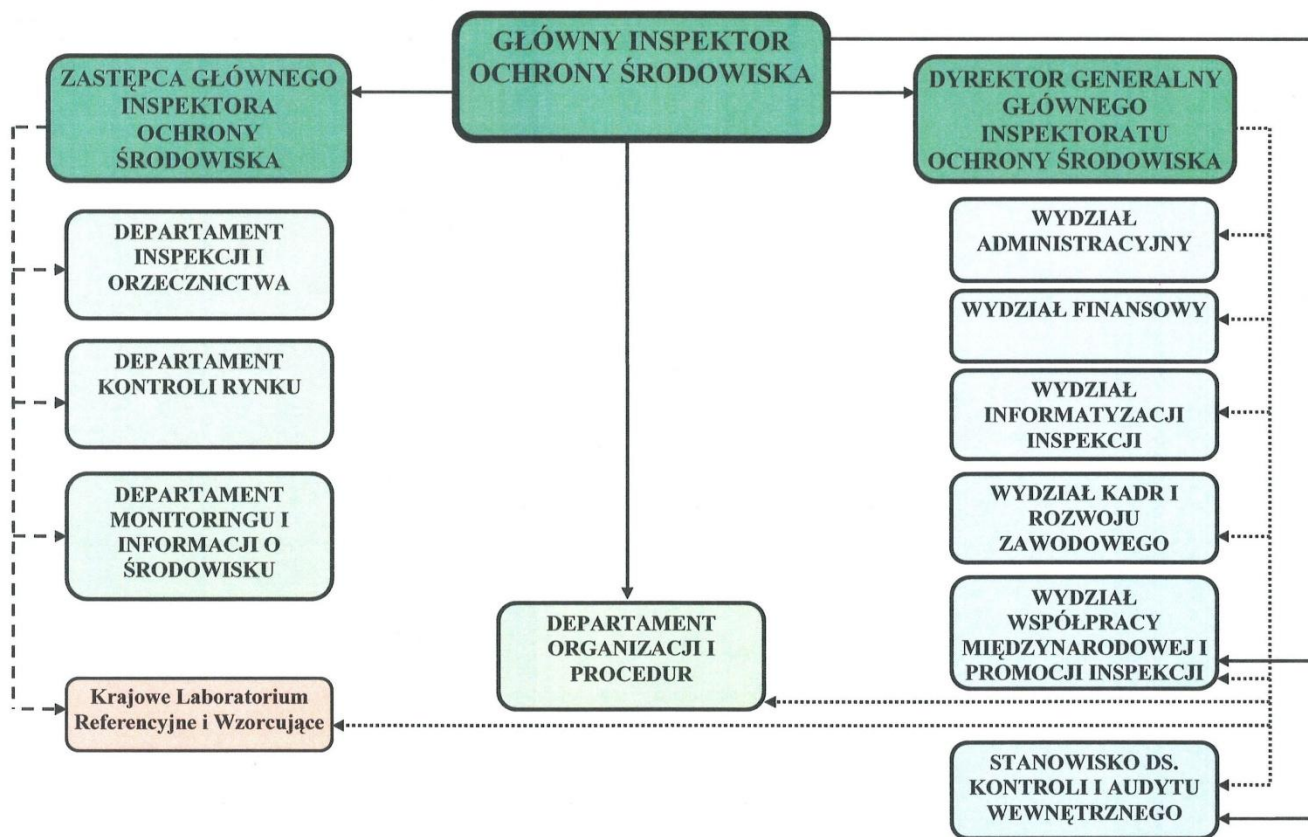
GŁÓWNY INSPEKTOR OCHRONY ŚRODOWISKA

ZASTĘPCA GŁÓWNEGO INSPEKTORA OCHRONY ŚRODOWISKA

DYREKTOR GENERALNY GŁÓWNEGO INSPEKTORATU OCHRONY ŚRODOWISKA

DEPARTAMENT INSPEKCJI I ORZECZNICTWA

DEPARTAMENT KONTROLI RYNKU

DEPARTAMENT MONITORINGU I INFORMACJI O ŚRODOWISKU

Krajowe Laboratorium Referencyjne i Wzorcujące

DEPARTAMENT ORGANIZACJI I PROCEDUR

WYDZIAŁ ADMINISTRACYJNY

WYDZIAŁ FINANSOWY

WYDZIAŁ INFORMATYZACJI INSPEKCJI

WYDZIAŁ KADR I ROZWOJU ZAWODOWEGO

WYDZIAŁ WSPÓŁPRACY MIĘDZYNARODOWEJ I PROMOCJI INSPEKCJI

STANOWISKO DS. KONTROLI I AUDYTU WEWNĘTRZNEGO